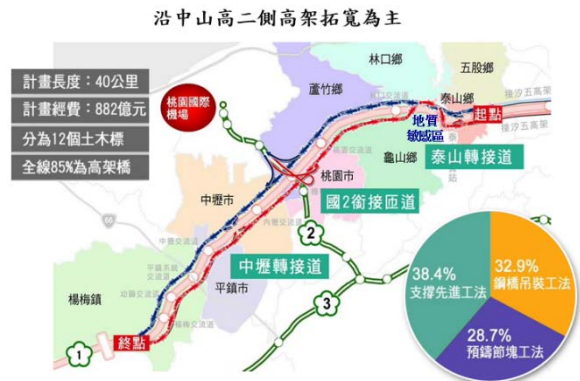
沿中山高二側高架拓寬為主

計畫長度：40公里

計畫經費：882億元

分為12個土木標

全線85%為高架橋

桃園國際機場

林口鄉

五股鄉

蘆竹鄉

泰山鄉

地質敏感區

起點

龜山鄉

泰山轉接道

桃園市

中壢市

國2銜接匝道

中壢轉接道

平鎮市

楊梅鎮

終點

1

2

3

38.4%
支撐先進工法

32.9%
鋼構吊裝工法

28.7%
預鑄節塊工法